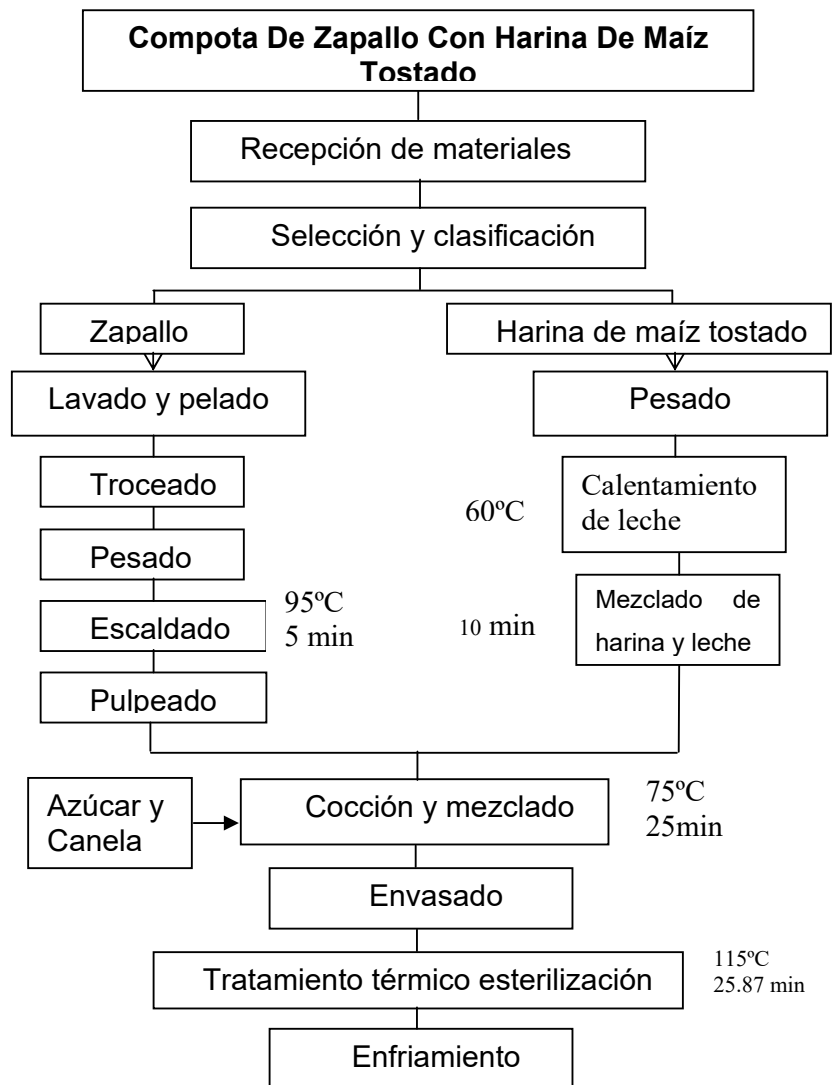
Compota De Zapallo Con Harina De Maíz Tostado

Recepción de materiales

Selección y clasificación

Zapallo

Harina de maíz tostado

Lavado y pelado

Pesado

Troceado

60ºC

Calentamiento de leche

Pesado

95ºC
Escaldado
5 min

10 min

Mezclado de harina y leche

Pulpeado

Azúcar y Canela

Cocción y mezclado

75ºC
25min

Envasado

Tratamiento térmico esterilización

115ºC
25.87 min

Enfriamiento